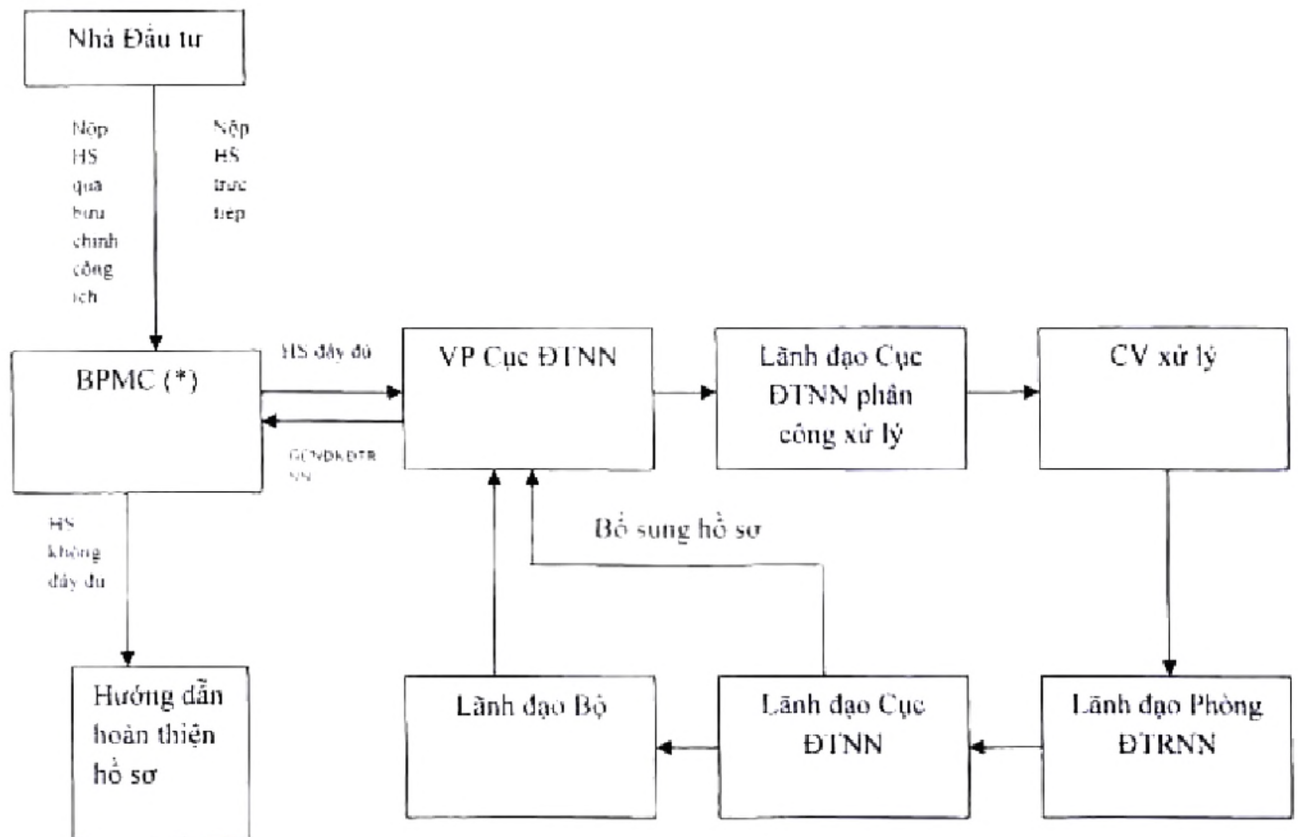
Nhà Đầu tư

Nộp HS qua bưu chính công ích

Nộp HS trực tiếp

BPMC (*)

HS đầy đủ

GCNĐKĐTR NN

VP Cục ĐTNN

Lãnh đạo Cục ĐTNN phân công xử lý

CV xử lý

HS không đầy đủ

Bổ sung hồ sơ

Hướng dẫn hoàn thiện hồ sơ

Lãnh đạo Bộ

Lãnh đạo Cục ĐTNN

Lãnh đạo Phòng ĐTRNN